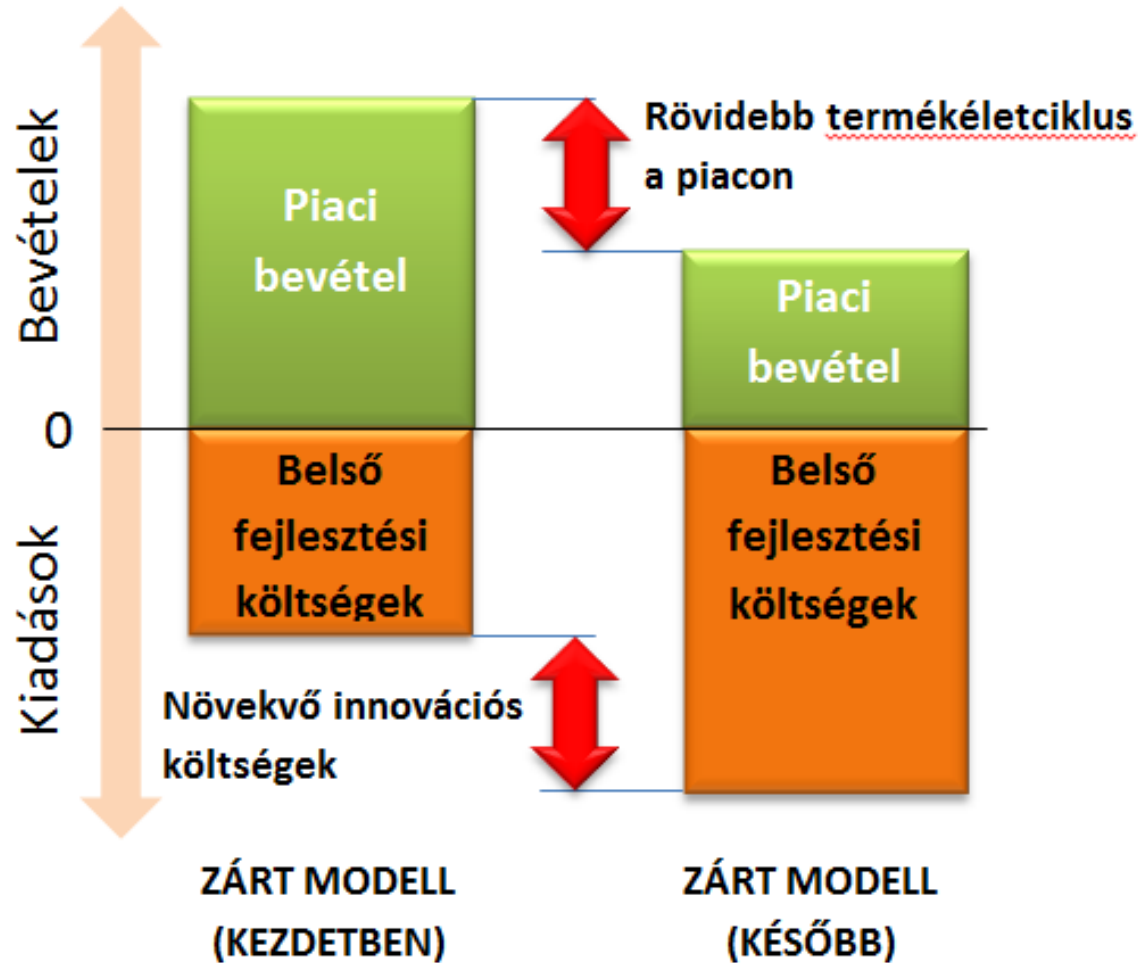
Bevételek

Piaci bevétel

Rövidebb termékéletciklus a piacon

Piaci bevétel

0

Kiadások

Belső fejlesztési költségek

Belső fejlesztési költségek

Növekvő innovációs költségek

ZÁRT MODELL (KEZDETBEN)

ZÁRT MODELL (KÉSŐBB)